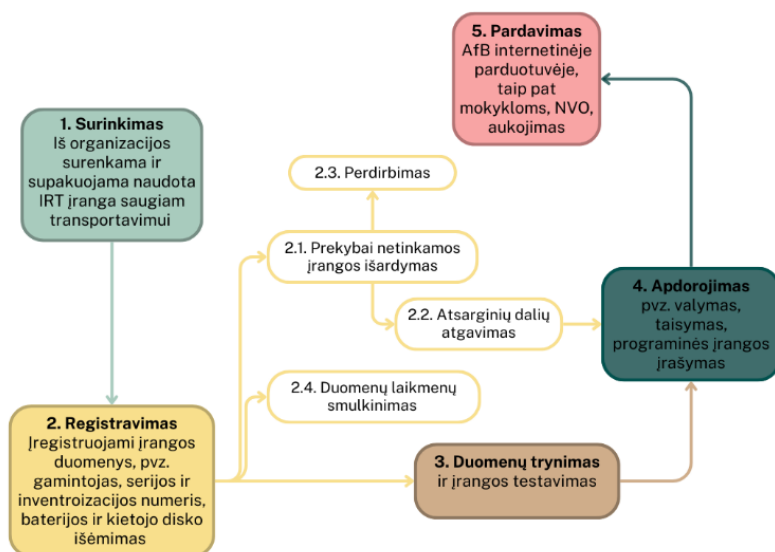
5. Pardavimas
AfB internetinėje parduotuvėje, taip pat mokykloms, NVO, aukojimas

1. Surinkimas
Iš organizacijos surenkama ir supakuojama naudota IRT įranga saugiam transportavimui

2.3. Perdirbimas

2.1. Prekybai netinkamos įrangos išardymas

2.2. Atsarginių dalių atgavimas

4. Apdorojimas
pvz. valymas, taisymas, programinės įrangos įrašymas

2.4. Duomenų laikmenų smulkinimas

2. Registravimas
Įregistruojami įrangos duomenys, pvz. gamintojas, serijos ir inventroizacijos numeris, baterijos ir kietojo disko išėmimas

3. Duomenų trynimas ir įrangos testavimas